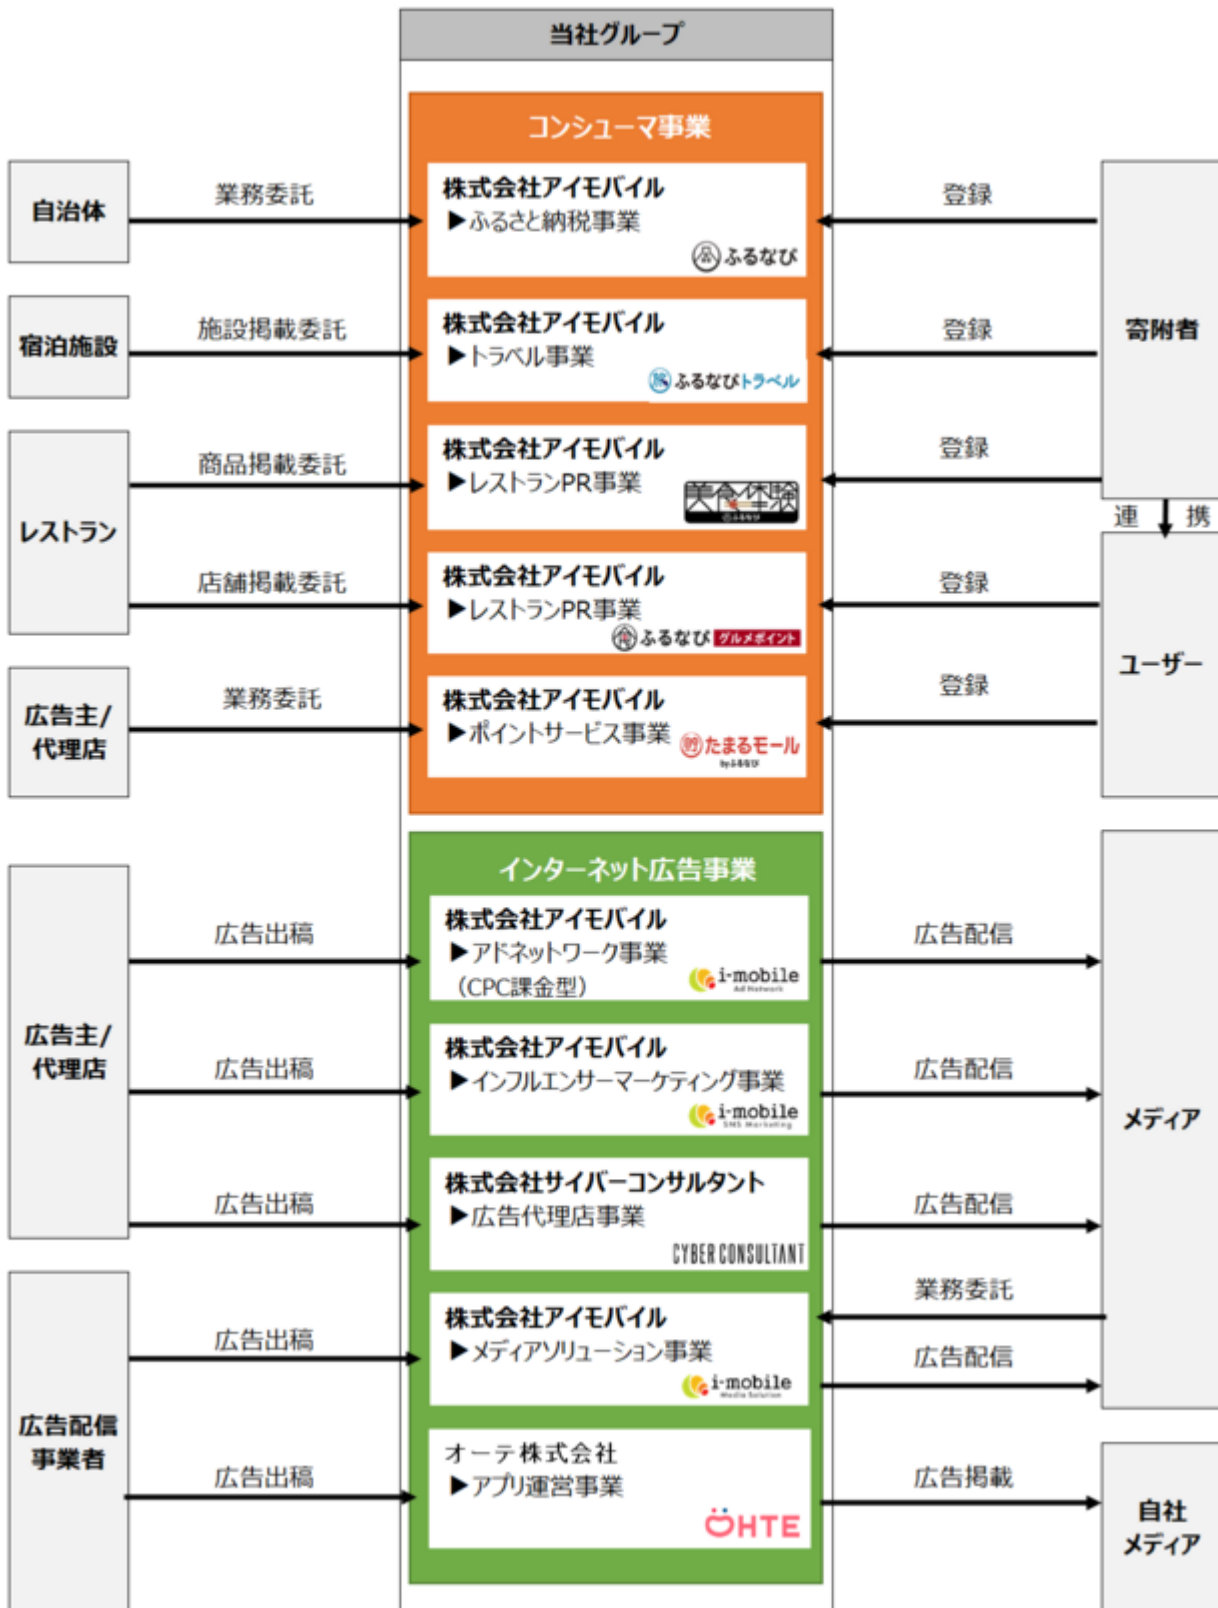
当社グループ

コンシューマ事業

自治体
業務委託
株式会社アイモバイル
▶ふるさと納税事業
ふるなび
登録

宿泊施設
施設掲載委託
株式会社アイモバイル
▶トラベル事業
ふるなびトラベル
登録

寄附者

レストラン
商品掲載委託
株式会社アイモバイル
▶レストランPR事業
美食体験
登録

連 携

店舗掲載委託
株式会社アイモバイル
▶レストランPR事業
ふるなび グルメポイント
登録

ユーザー

広告主/代理店
業務委託
株式会社アイモバイル
▶ポイントサービス事業
たまるモール by ふるなび
登録

インターネット広告事業

広告主/代理店
広告出稿
株式会社アイモバイル
▶アドネットワーク事業
(CPC課金型)
i-mobile Ad Network
広告配信

広告出稿
株式会社アイモバイル
▶インフルエンサーマーケティング事業
i-mobile SNS Marketing
広告配信

メディア

広告出稿
株式会社サイバーコンサルタント
▶広告代理店事業
CYBER CONSULTANT
広告配信

広告配信事業者
広告出稿
株式会社アイモバイル
▶メディアソリューション事業
i-mobile Media Solution
業務委託
広告配信

広告出稿
オーテ株式会社
▶アプリ運営事業
OHTE
広告掲載

自社メディア